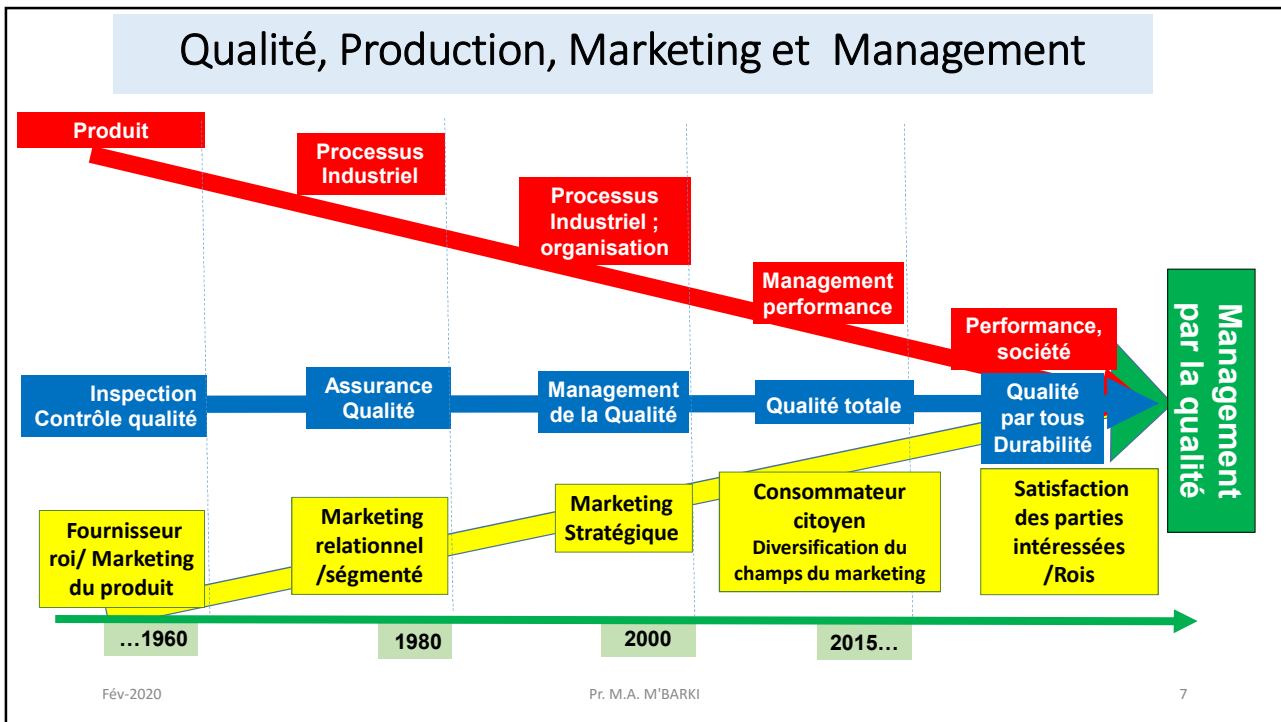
Qualité, Production, Marketing et Management

Produit

Processus Industriel

Processus Industriel ; organisation

Management performance

Performance, société

Inspection Contrôle qualité

Assurance Qualité

Management de la Qualité

Qualité totale

Qualité par tous Durabilité

Management par la qualité

Fournisseur roi/ Marketing du produit

Marketing relationnel /ségmenté

Marketing Stratégique

Consommateur citoyen Diversification du champs du marketing

Satisfaction des parties intéressées /Rois

…1960

1980

2000

2015…

Fév-2020

Pr. M.A. M'BARKI

7